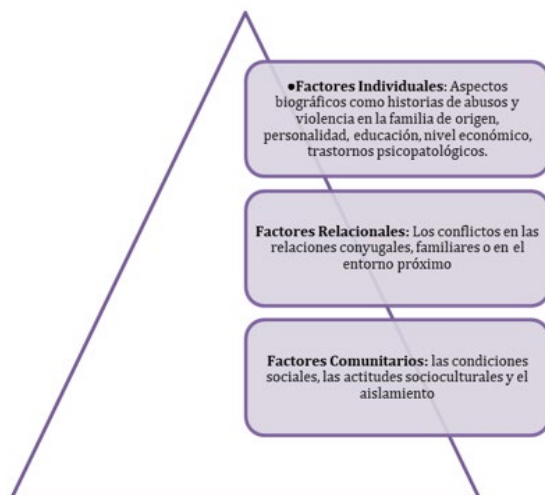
•Factores Individuales: Aspectos biográficos como historias de abusos y violencia en la familia de origen, personalidad, educación, nivel económico, trastornos psicopatológicos.

Factores Relacionales: Los conflictos en las relaciones conyugales, familiares o en el entorno próximo

Factores Comunitarios: las condiciones sociales, las actitudes socioculturales y el aislamiento